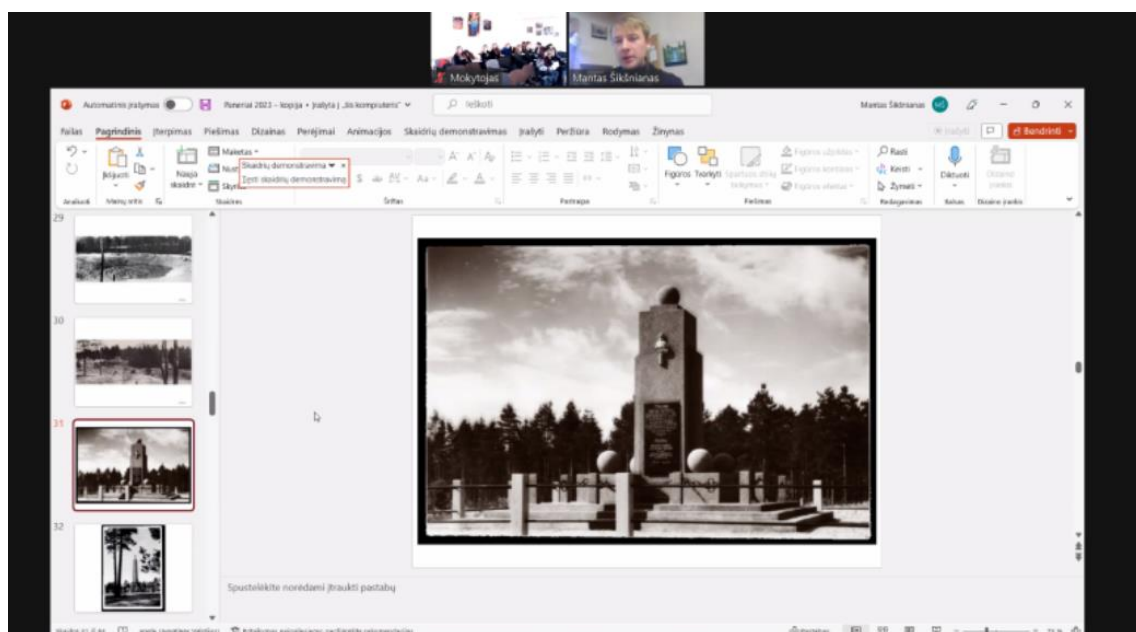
Mokytojas
Mantas Šikšnianas

Automatinis įrašymas
Paneriai 2023 - kopija • Įrašyta į „Šis kompiuteris“
Ieškoti
Mantas Šikšnianas
MŠ

Failas Pagrindinis Įterpimas Piešimas Dizainas Perėjimai Animacijos Skaidrių demonstravimas Įrašyti Peržiūra Rodymas Žinynas
Įrašyti
Bendrinti

Atšaukti
Įklijuoti
Mainų sritis
Nauja skaidrė
Maketas
Skaidrių demonstravima
Tęsti skaidrių demonstravimą
Skaidrės
Šriftas
Pastraipa
Figūros
Tvarkyti
Piešimas
Rasti
Keisti
Žymėti
Redagavimas
Diktuoti
Balsas
Dizaino įrankis

29
30
31
32

Spustelėkite norėdami įtraukti pastabų